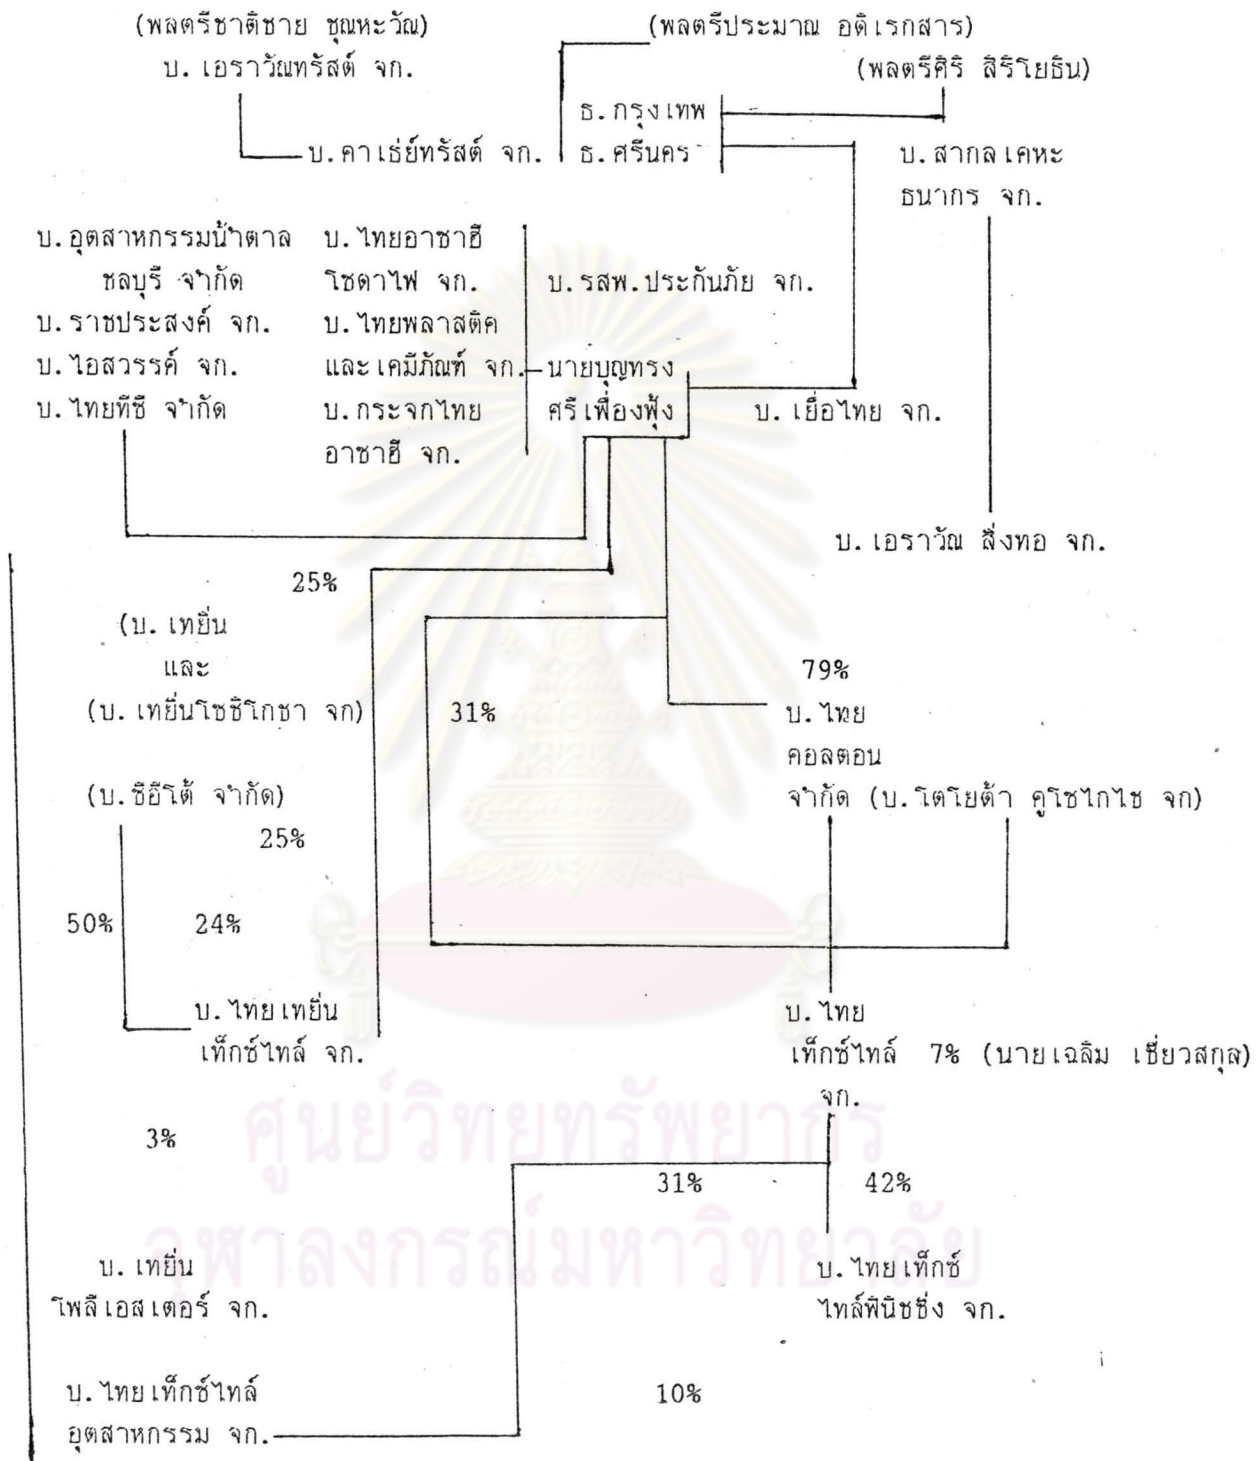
(พลตรีชาติชาย ชุณหะวัณ)
บ. เอราวัณทรัสต์ จก.

(พลตรีประมาณ อดิเรกสาร)
(พลตรีศิริ สิริโยธิน)

ธ. กรุงเทพ
ธ. ศรีนคร

บ. คาเธ่ย์ทรัสต์ จก.

บ. สากลเคหะ ธนากร จก.

บ. อุตสาหกรรมน้ำตาล ชลบุรี จำกัด
บ. ราชประสงค์ จก.
บ. ไอสวรรค์ จก.
บ. ไทยทีซี จำกัด

บ. ไทยอาซาฮี โซดาไฟ จก.
บ. ไทยพลาสติค และเคมีภัณฑ์ จก.
บ. กระจกไทย อาซาฮี จก.

บ. รสพ. ประกันภัย จก.

นายบุญทรง ศรีเฟื่องฟุ้ง

บ. เยื่อไทย จก.

บ. เอราวัณ สิ่งทอ จก.

25%

(บ. เทยิ่น และ (บ. เทยิ่นโชชิโกชา จก)

31%

79%

บ. ไทย คอลตอน จำกัด (บ. โตโยต้า คูโชไกไช จก)

(บ. ซีอีโต้ จำกัด)

25%

50%

24%

บ. ไทยเทยิ่น เท็กซ์ไทล์ จก.

บ. ไทย เท็กซ์ไทล์ 7% (นายเฉลิม เชี่ยวสกุล) จก.

3%

31%

42%

บ. เทยิ่น โพลีเอสเตอร์ จก.

บ. ไทยเท็กซ์ ไทล์ฟินิชชิ่ง จก.

บ. ไทยเท็กซ์ไทล์ อุตสาหกรรม จก.

10%

ศูนย์วิทยทรัพยากร
จุฬาลงกรณ์มหาวิทยาลัย